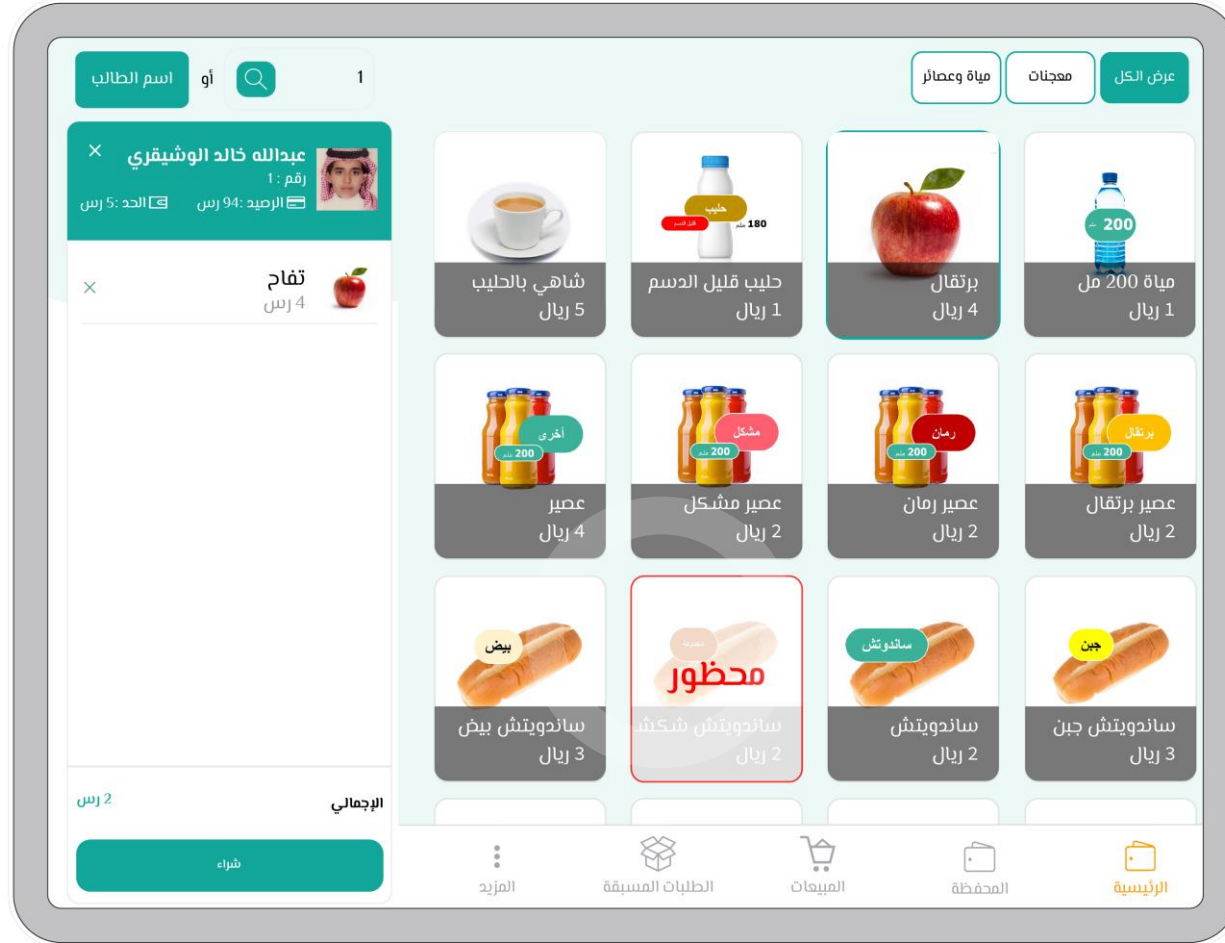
عرض الكل
معجنات
مياة وعصائر
1
أو
اسم الطالب

عبدالله خالد الوشيقري
رقم : 1
الرصيد :94 رس
الحد :5 رس

تفاح
4 رس

الإجمالي
2 رس
شراء

200
مياة 200 مل
1 ريال

برتقال
4 ريال

حليب
قليل الدسم
180
حليب قليل الدسم
1 ريال

شاهي بالحليب
5 ريال

برتقال
200
عصير برتقال
2 ريال

رمان
200
عصير رمان
2 ريال

مشكل
200
عصير مشكل
2 ريال

أخرى
200
عصير
4 ريال

جبن
ساندويتش جبن
3 ريال

ساندوتش
ساندويتش
2 ريال

محظور
ساندويتش شكشـ
2 ريال

بيض
ساندويتش بيض
3 ريال

الرئيسية
المحفظة
المبيعات
الطلبات المسبقة
المزيد